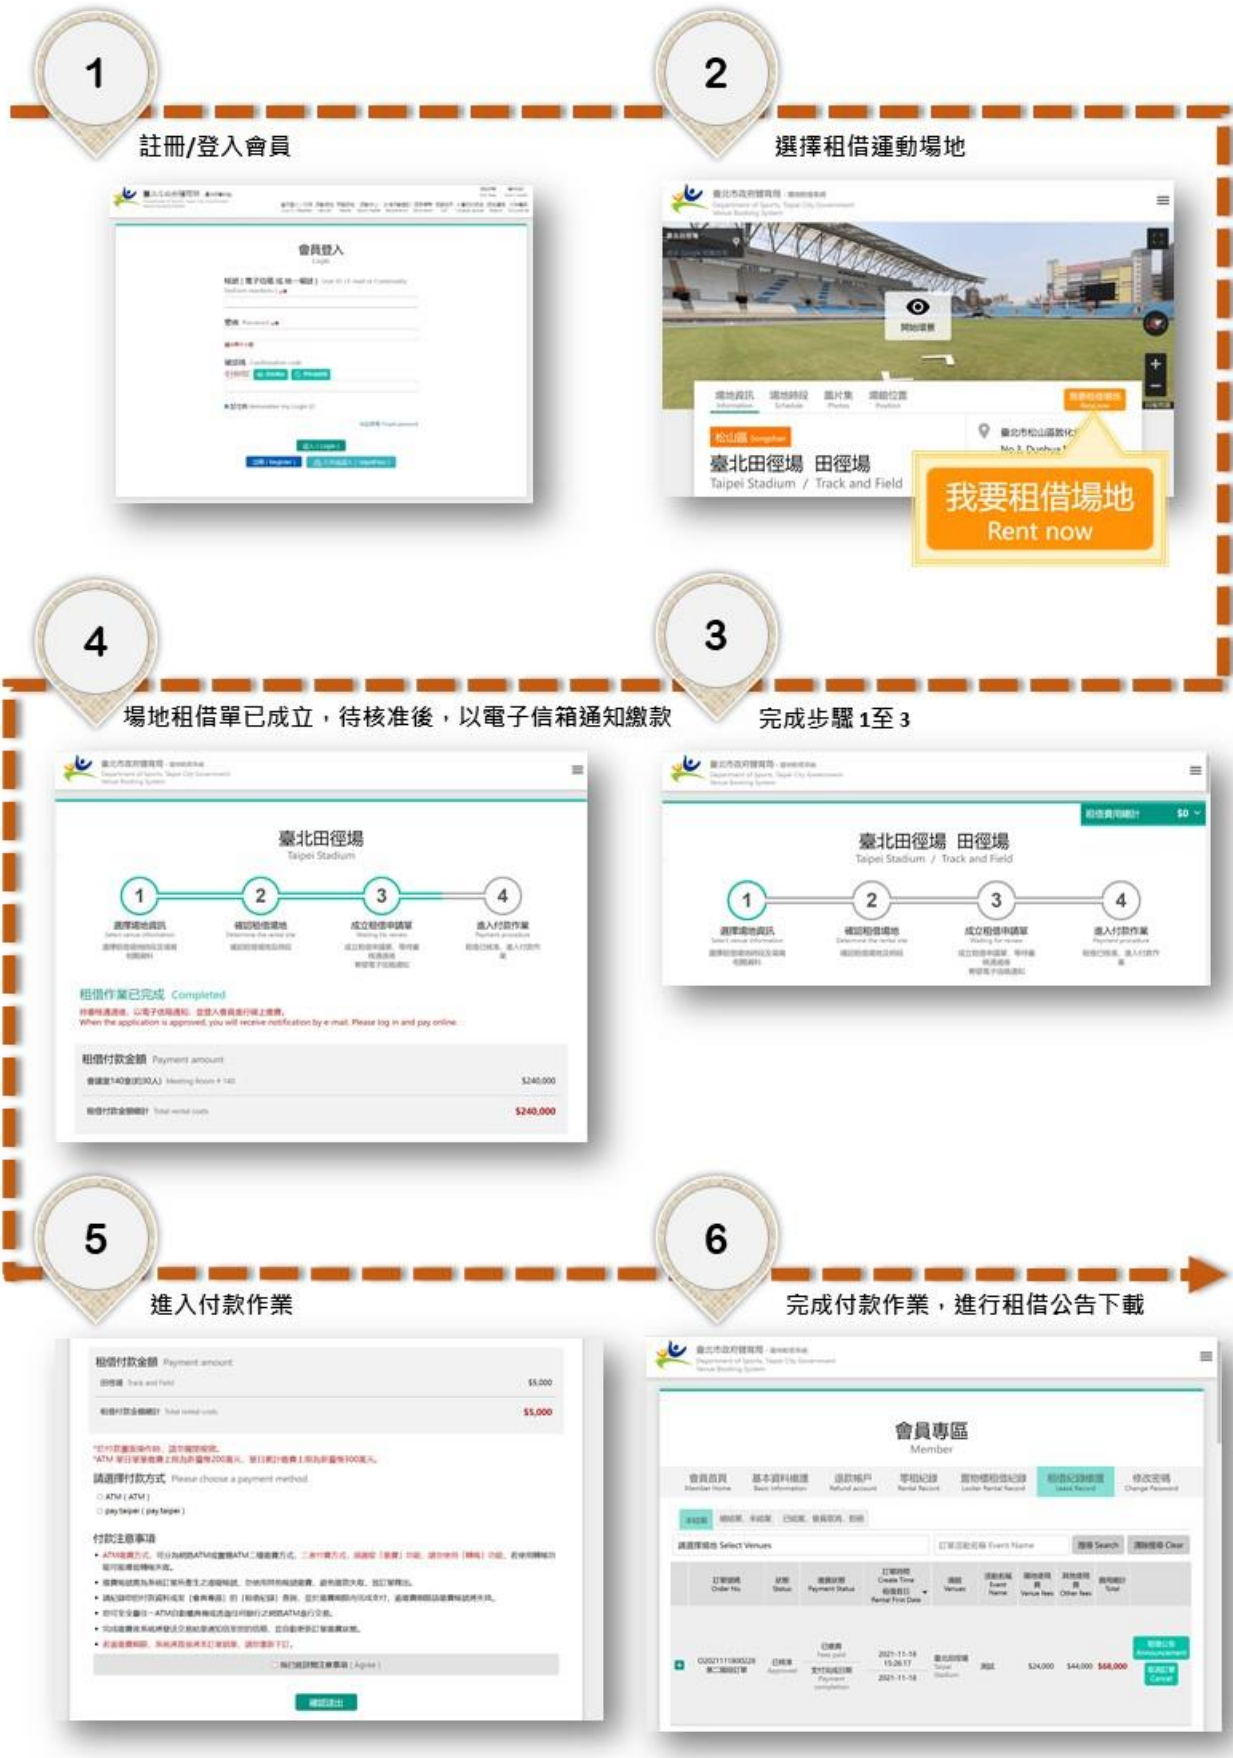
1

註冊/登入會員

會員登入
Login

2

選擇租借運動場地

松山區 Songshan

臺北田徑場 田徑場
Taipei Stadium / Track and Field

我要租借場地
Rent now

4

場地租借單已成立，待核准後，以電子信箱通知繳款

臺北田徑場
Taipei Stadium

1 2 3 4

選擇場地資訊 確認租借場地 成立租借申請單 進入付款作業

租借作業已完成 Completed

When the application is approved, you will receive notification by e-mail. Please log in and pay online.

租借付款金額 Payment amount

$240,000

$240,000

3

完成步驟 1至 3

臺北田徑場 田徑場
Taipei Stadium / Track and Field

1 2 3 4

選擇場地資訊 確認租借場地 成立租借申請單 進入付款作業

5

進入付款作業

租借付款金額 Payment amount

$5,000

$5,000

請選擇付款方式 Please choose a payment method

ATM ( ATM )

pay.taipei ( pay.taipei )

付款注意事項

6

完成付款作業，進行租借公告下載

會員專區
Member

會員首頁 基本資料維護 退款帳戶 租借紀錄

$24,000 $44,000 $68,000